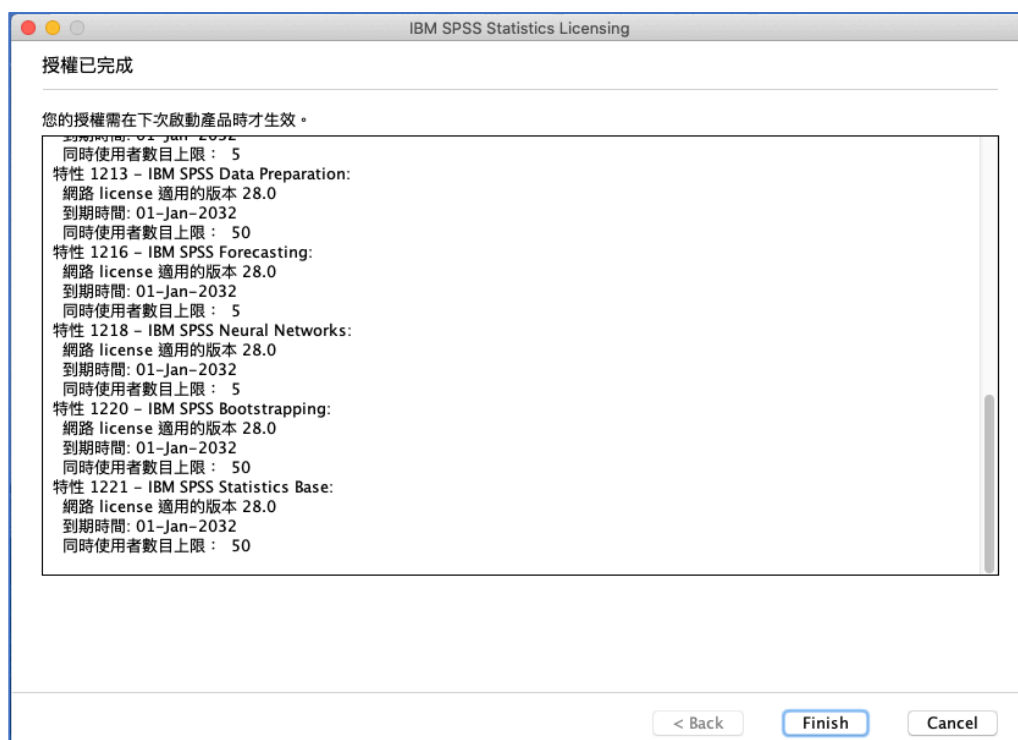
IBM SPSS Statistics Licensing

授權已完成

您的授權需在下次啟動產品時才生效。

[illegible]
同時使用者數目上限： 5
特性 1213 - IBM SPSS Data Preparation:
網路 license 適用的版本 28.0
到期時間: 01-Jan-2032
同時使用者數目上限： 50
特性 1216 - IBM SPSS Forecasting:
網路 license 適用的版本 28.0
到期時間: 01-Jan-2032
同時使用者數目上限： 5
特性 1218 - IBM SPSS Neural Networks:
網路 license 適用的版本 28.0
到期時間: 01-Jan-2032
同時使用者數目上限： 5
特性 1220 - IBM SPSS Bootstrapping:
網路 license 適用的版本 28.0
到期時間: 01-Jan-2032
同時使用者數目上限： 50
特性 1221 - IBM SPSS Statistics Base:
網路 license 適用的版本 28.0
到期時間: 01-Jan-2032
同時使用者數目上限： 50

< Back
Finish
Cancel